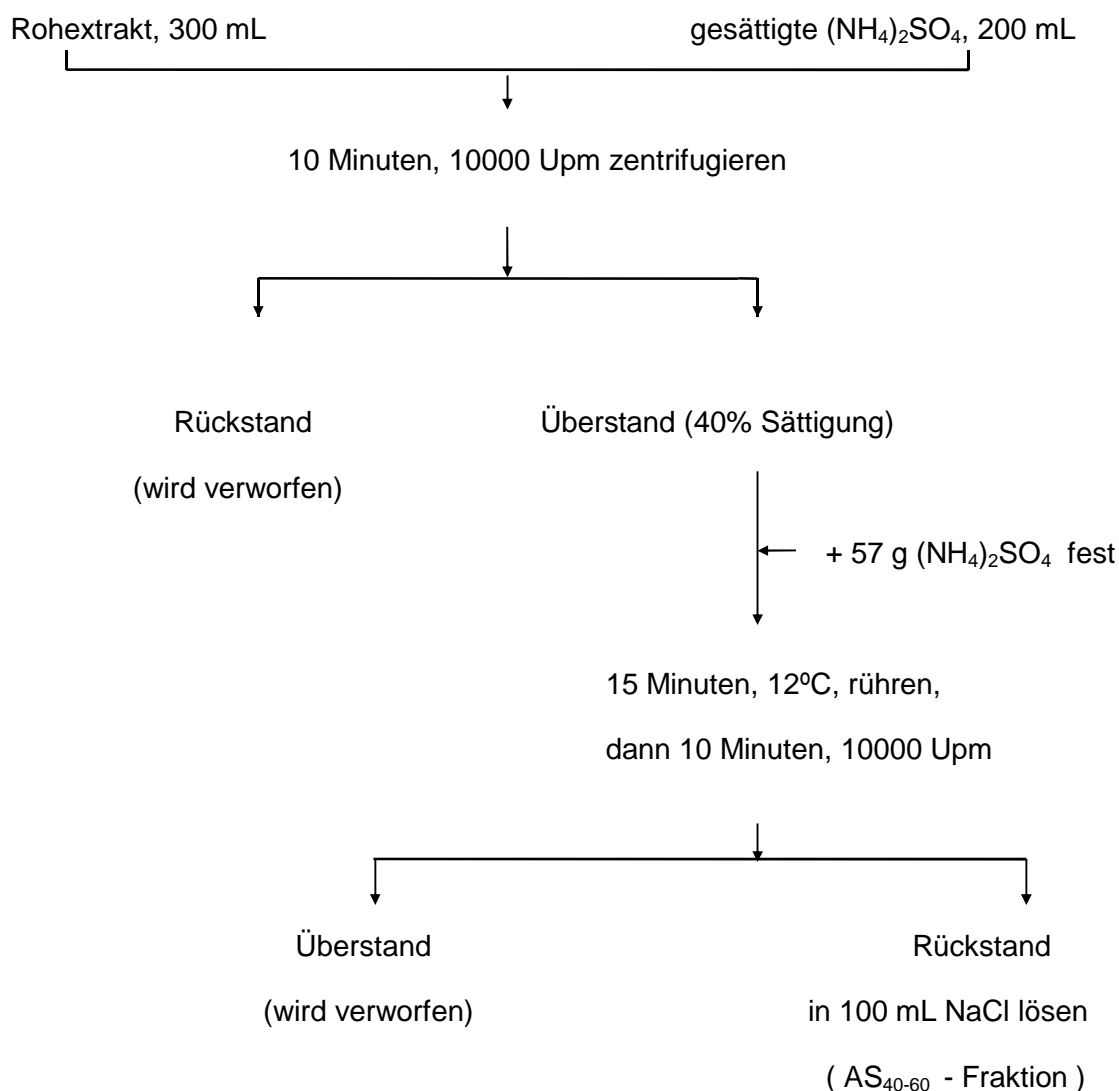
Rohextrakt, 300 mL

gesättigte $(NH_4)_2SO_4$, 200 mL

10 Minuten, 10000 Upm zentrifugieren

Rückstand

(wird verworfen)

Überstand (40% Sättigung)

+ 57 g $(NH_4)_2SO_4$ fest

15 Minuten, 12ºC, rühren,

dann 10 Minuten, 10000 Upm

Überstand

(wird verworfen)

Rückstand

in 100 mL NaCl lösen

( $AS_{40-60}$ - Fraktion )